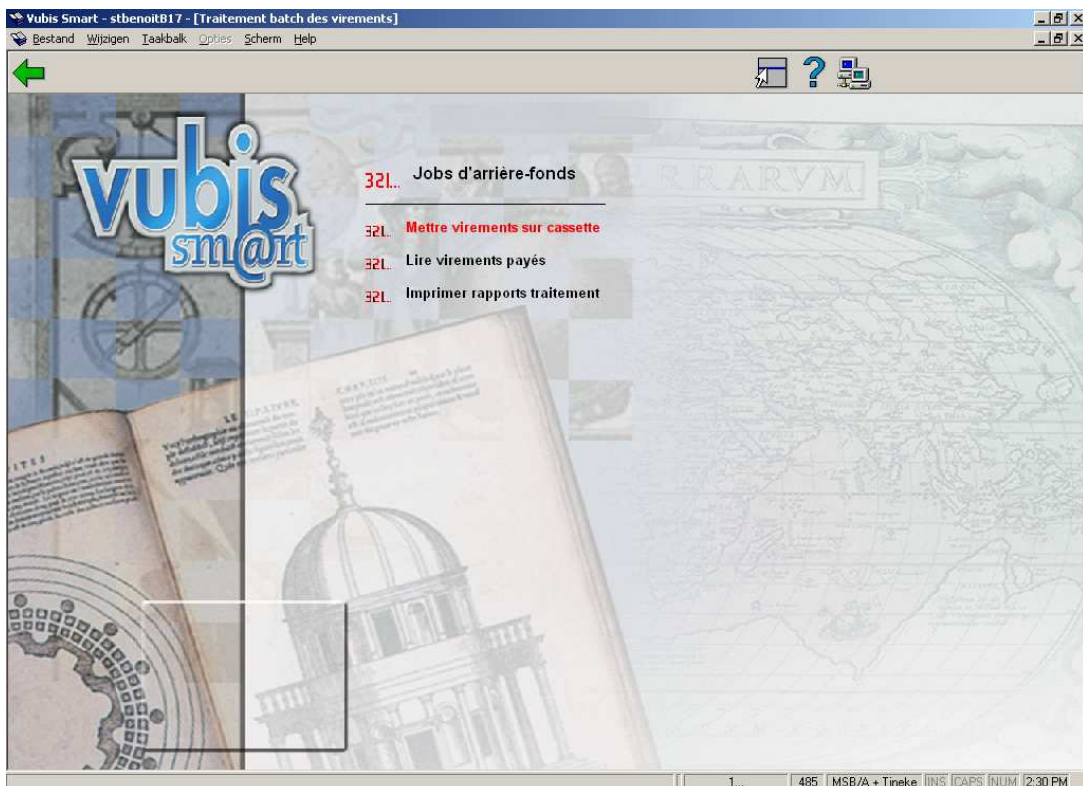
Vubis Smart - stbenoitB17 - [Traitement batch des virements]

Bestand Wijzigen Taakbalk Opties Scherm Help

vubis sm@rt

321.. Jobs d'arrière-fonds

321.. Mettre virements sur cassette

321.. Lire virements payés

321.. Imprimer rapports traitement

RRARVM

1... 485 MSB/A + Tineke INS CAPS NUM 2:30 PM